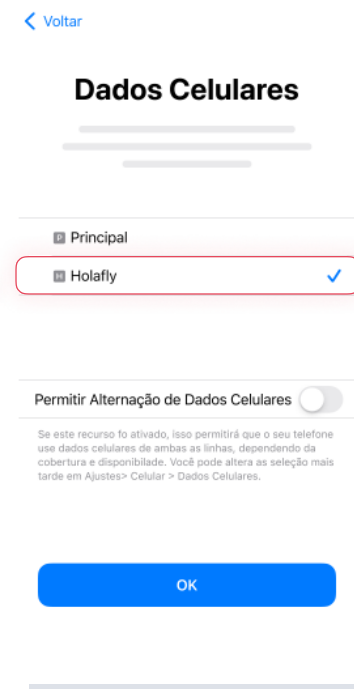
< Voltar

Dados Celulares

P Principal

H Holafly ✓

Permitir Alternação de Dados Celulares

Se este recurso fo ativado, isso permitirá que o seu telefone use dados celulares de ambas as linhas, dependendo da cobertura e disponibilidade. Você pode altera as seleção mais tarde em Ajustes> Celular > Dados Celulares.

OK